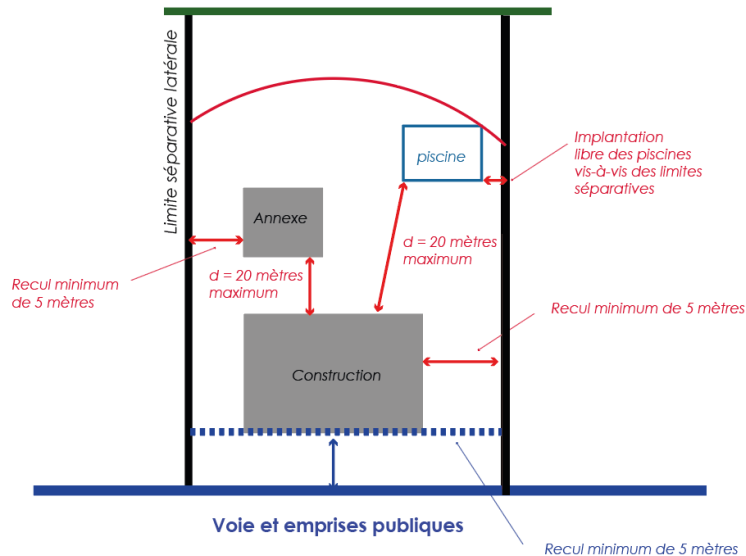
Limite séparative latérale

piscine

Implantation libre des piscines vis-à-vis des limites séparatives

Annexe

d = 20 mètres maximum

Recul minimum de 5 mètres

d = 20 mètres maximum

Recul minimum de 5 mètres

Construction

Voie et emprises publiques

Recul minimum de 5 mètres